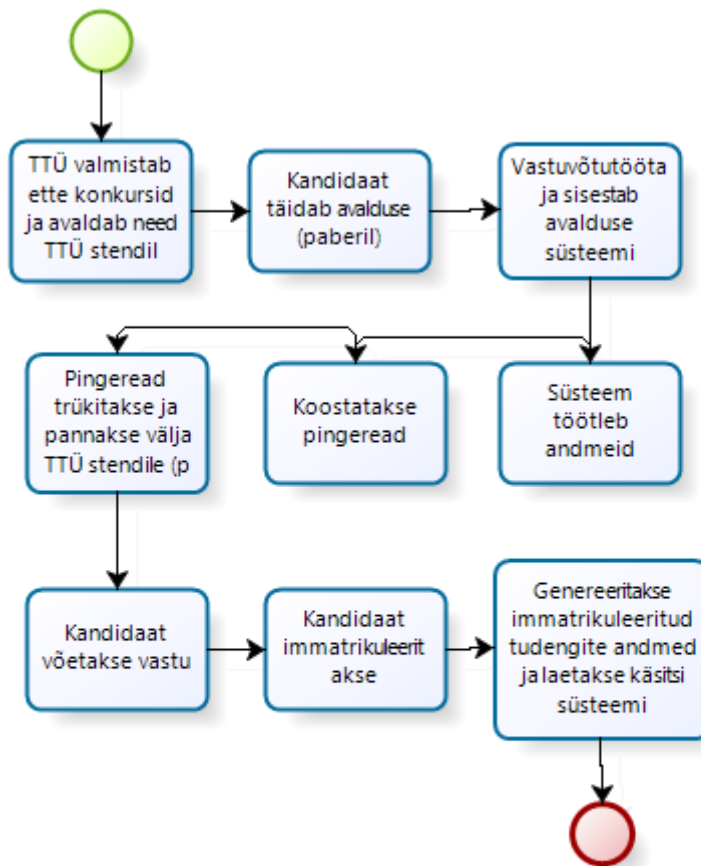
TTÜ valmistab ette konkursid ja avaldab need TTÜ stendil

Kandidaat täidab avalduse (paberil)

Vastuvõtutööta ja sisestab avalduse süsteemi

Pingeread trükitakse ja pannakse välja TTÜ stendile (p

Koostatakse pingeread

Süsteem töötleb andmeid

Kandidaat võetakse vastu

Kandidaat immatrikuleeritakse

Genereeritakse immatrikuleeritud tudengite andmed ja laetakse käsitsi süsteemi